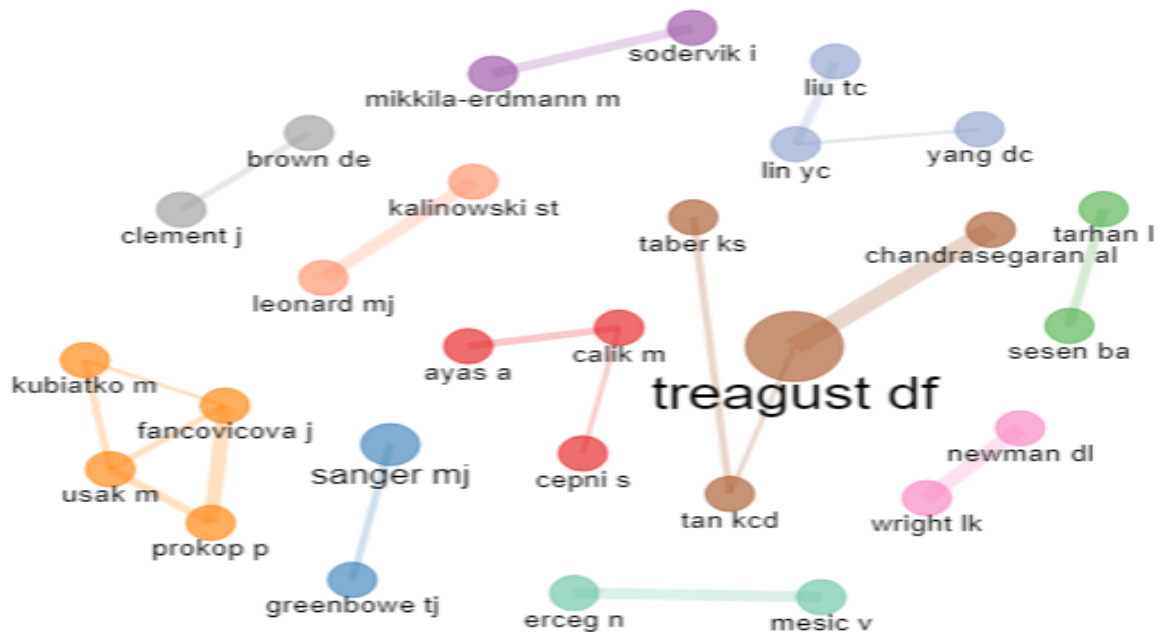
sodervik i
mikkila-erdmann m
liu tc
lin yc
yang dc
brown de
clement j
kalinowski st
leonard mj
taber ks
chandrasegaran al
tarhan l
sesen ba
ayas a
calik m
treagust df
kubiatko m
fancovicova j
usak m
prokop p
sanger mj
greenbowe tj
cepni s
tan kcd
newman dl
wright lk
erceg n
mesic v